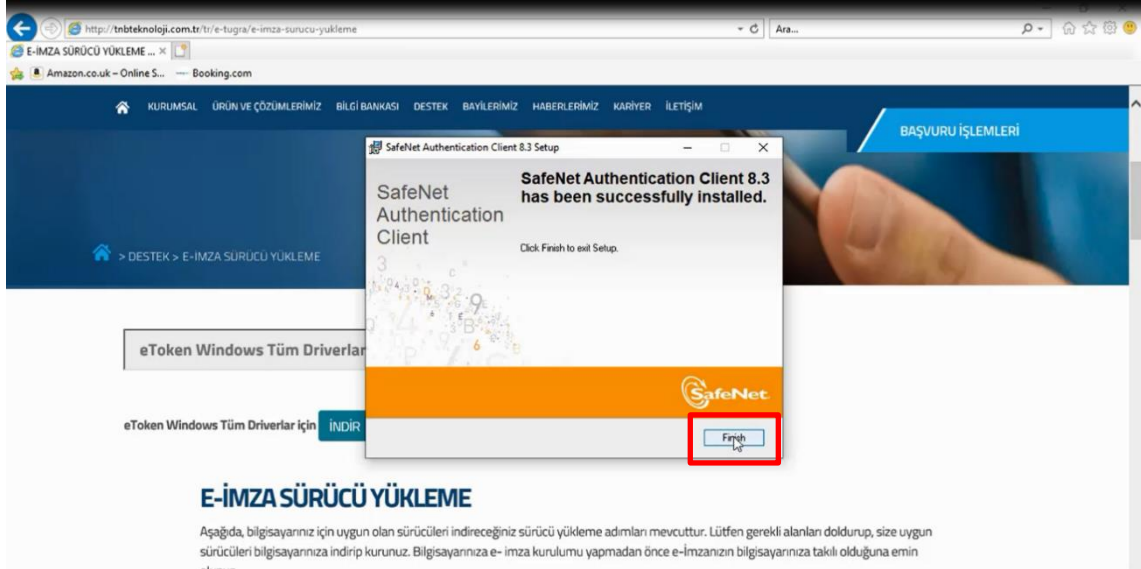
http://tnbteknoloji.com.tr/tr/e-tugra/e-imza-surucu-yukleme
Ara...
E-İMZA SÜRÜCÜ YÜKLEME ... ×
Amazon.co.uk – Online S... Booking.com

KURUMSAL ÜRÜN VE ÇÖZÜMLERİMİZ BİLGİ BANKASI DESTEK BAYİLERİMİZ HABERLERİMİZ KARİYER İLETİŞİM

BAŞVURU İŞLEMLERİ

> DESTEK > E-İMZA SÜRÜCÜ YÜKLEME

SafeNet Authentication Client 8.3 Setup

SafeNet Authentication Client

SafeNet Authentication Client 8.3 has been successfully installed.

Click Finish to exit Setup.

SafeNet

Finish

eToken Windows Tüm Driverlar

eToken Windows Tüm Driverlar için İNDİR

E-İMZA SÜRÜCÜ YÜKLEME

Aşağıda, bilgisayarınız için uygun olan sürücüleri indireceğiniz sürücü yükleme adımları mevcuttur. Lütfen gerekli alanları doldurup, size uygun sürücüleri bilgisayarınıza indirip kurunuz. Bilgisayarınıza e- imza kurulumu yapmadan önce e-İmzanızın bilgisayarınıza takılı olduğuna emin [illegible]